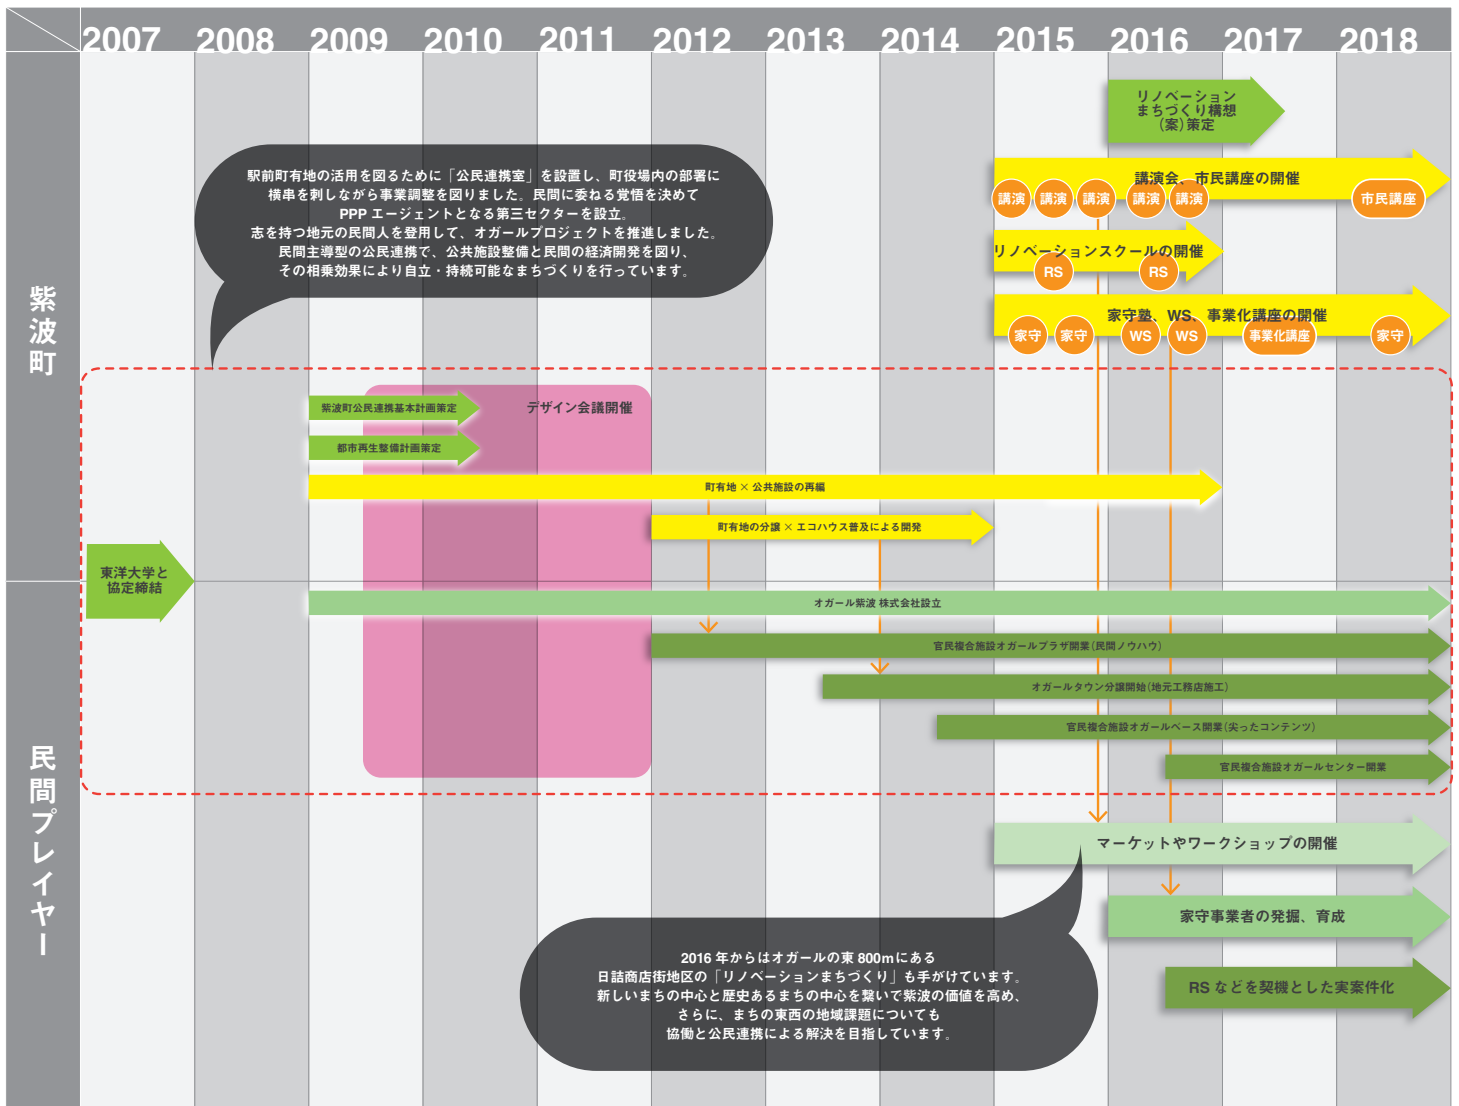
2007 2008 2009 2010 2011 2012 2013 2014 2015 2016 2017 2018

紫波町

民間プレイヤー

リノベーションまちづくり構想（案）策定

駅前町有地の活用を図るために「公民連携室」を設置し、町役場内の部署に横串を刺しながら事業調整を図りました。民間に委ねる覚悟を決めてPPP エージェントとなる第三セクターを設立。
志を持つ地元の民間人を登用して、オガールプロジェクトを推進しました。
民間主導型の公民連携で、公共施設整備と民間の経済開発を図り、その相乗効果により自立・持続可能なまちづくりを行っています。

講演会、市民講座の開催
講演 講演 講演 講演 講演 市民講座

リノベーションスクールの開催
RS RS

家守塾、WS、事業化講座の開催
家守 家守 WS WS 事業化講座 家守

紫波町公民連携基本計画策定
デザイン会議開催
都市再生整備計画策定
町有地 × 公共施設の再編
町有地の分譲 × エコハウス普及による開発
東洋大学と協定締結
オガール紫波 株式会社設立
官民複合施設オガールプラザ開業(民間ノウハウ)
オガールタウン分譲開始(地元工務店施工)
官民複合施設オガールベース開業(尖ったコンテンツ)
官民複合施設オガールセンター開業

マーケットやワークショップの開催
家守事業者の発掘、育成
RS などを契機とした実案件化

2016 年からはオガールの東 800mにある日詰商店街地区の「リノベーションまちづくり」も手がけています。
新しいまちの中心と歴史あるまちの中心を繋いで紫波の価値を高め、さらに、まちの東西の地域課題についても協働と公民連携による解決を目指しています。